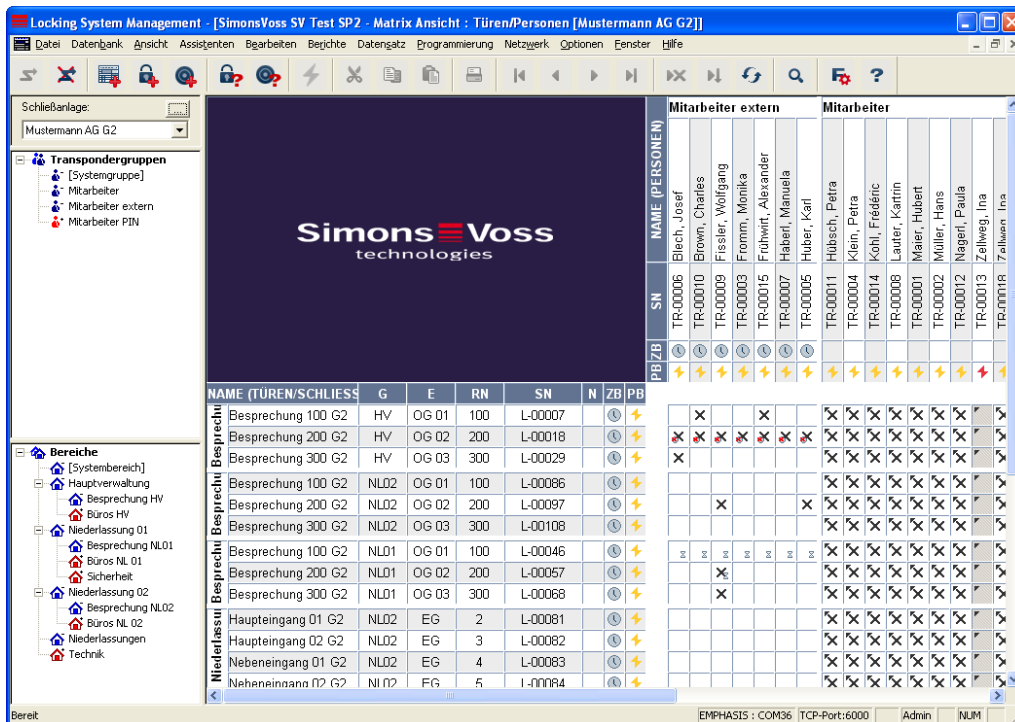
Locking System Management - [SimonsVoss SV Test SP2 - Matrix Ansicht : Türen/Personen [Mustermann AG G2]]

Datei Datenbank Ansicht Assistenten Bearbeiten Berichte Datensatz Programmierung Netzwerk Optionen Fenster Hilfe

Schließanlage:
Mustermann AG G2

Transpondergruppen
[Systemgruppe]
Mitarbeiter
Mitarbeiter extern
Mitarbeiter PIN

Bereiche
[Systembereich]
Hauptverwaltung
Besprechung HV
Büros HV
Niederlassung 01
Besprechung NL01
Büros NL 01
Sicherheit
Niederlassung 02
Besprechung NL02
Büros NL 02
Niederlassungen
Technik

SimonsVoss technologies

Mitarbeiter extern
Mitarbeiter

NAME (PERSONEN)
Blech, Josef
Brown, Charles
Fissler, Wolfgang
Fromm, Monika
Frühwirt, Alexander
Haberl, Manuela
Huber, Karl
Hübsch, Petra
Klein, Petra
Kohl, Frédéric
Lauter, Kartrin
Maier, Hubert
Müller, Hans
Nagerl, Paula
Zellweg, Ina
Zellweg, Ina

SN
TR-00006
TR-00010
TR-00009
TR-00003
TR-00015
TR-00007
TR-00005
TR-00011
TR-00004
TR-00014
TR-00008
TR-00001
TR-00002
TR-00012
TR-00013
TR-00018

ZB
PB

| NAME (TÜREN/SCHLIESS | G | E | RN | SN | N | ZB | PB |
|---|---|---|---|---|---|---|---|
| Besprechung 100 G2 | HV | OG 01 | 100 | L-00007 | | | |
| Besprechung 200 G2 | HV | OG 02 | 200 | L-00018 | | | |
| Besprechung 300 G2 | HV | OG 03 | 300 | L-00029 | | | |
| Besprechung 100 G2 | NL02 | OG 01 | 100 | L-00086 | | | |
| Besprechung 200 G2 | NL02 | OG 02 | 200 | L-00097 | | | |
| Besprechung 300 G2 | NL02 | OG 03 | 300 | L-00108 | | | |
| Besprechung 100 G2 | NL01 | OG 01 | 100 | L-00046 | | | |
| Besprechung 200 G2 | NL01 | OG 02 | 200 | L-00057 | | | |
| Besprechung 300 G2 | NL01 | OG 03 | 300 | L-00068 | | | |
| Haupteingang 01 G2 | NL02 | EG | 2 | L-00081 | | | |
| Haupteingang 02 G2 | NL02 | EG | 3 | L-00082 | | | |
| Nebeneingang 01 G2 | NL02 | EG | 4 | L-00083 | | | |
| Nebeneingang 02 G2 | NL02 | EG | 5 | L-00084 | | | |

Besprechu
Besprechu
Besprechu
Niederlassu

Bereit | EMPHASIS : COM36 | TCP-Port:6000 | Admin | NUM